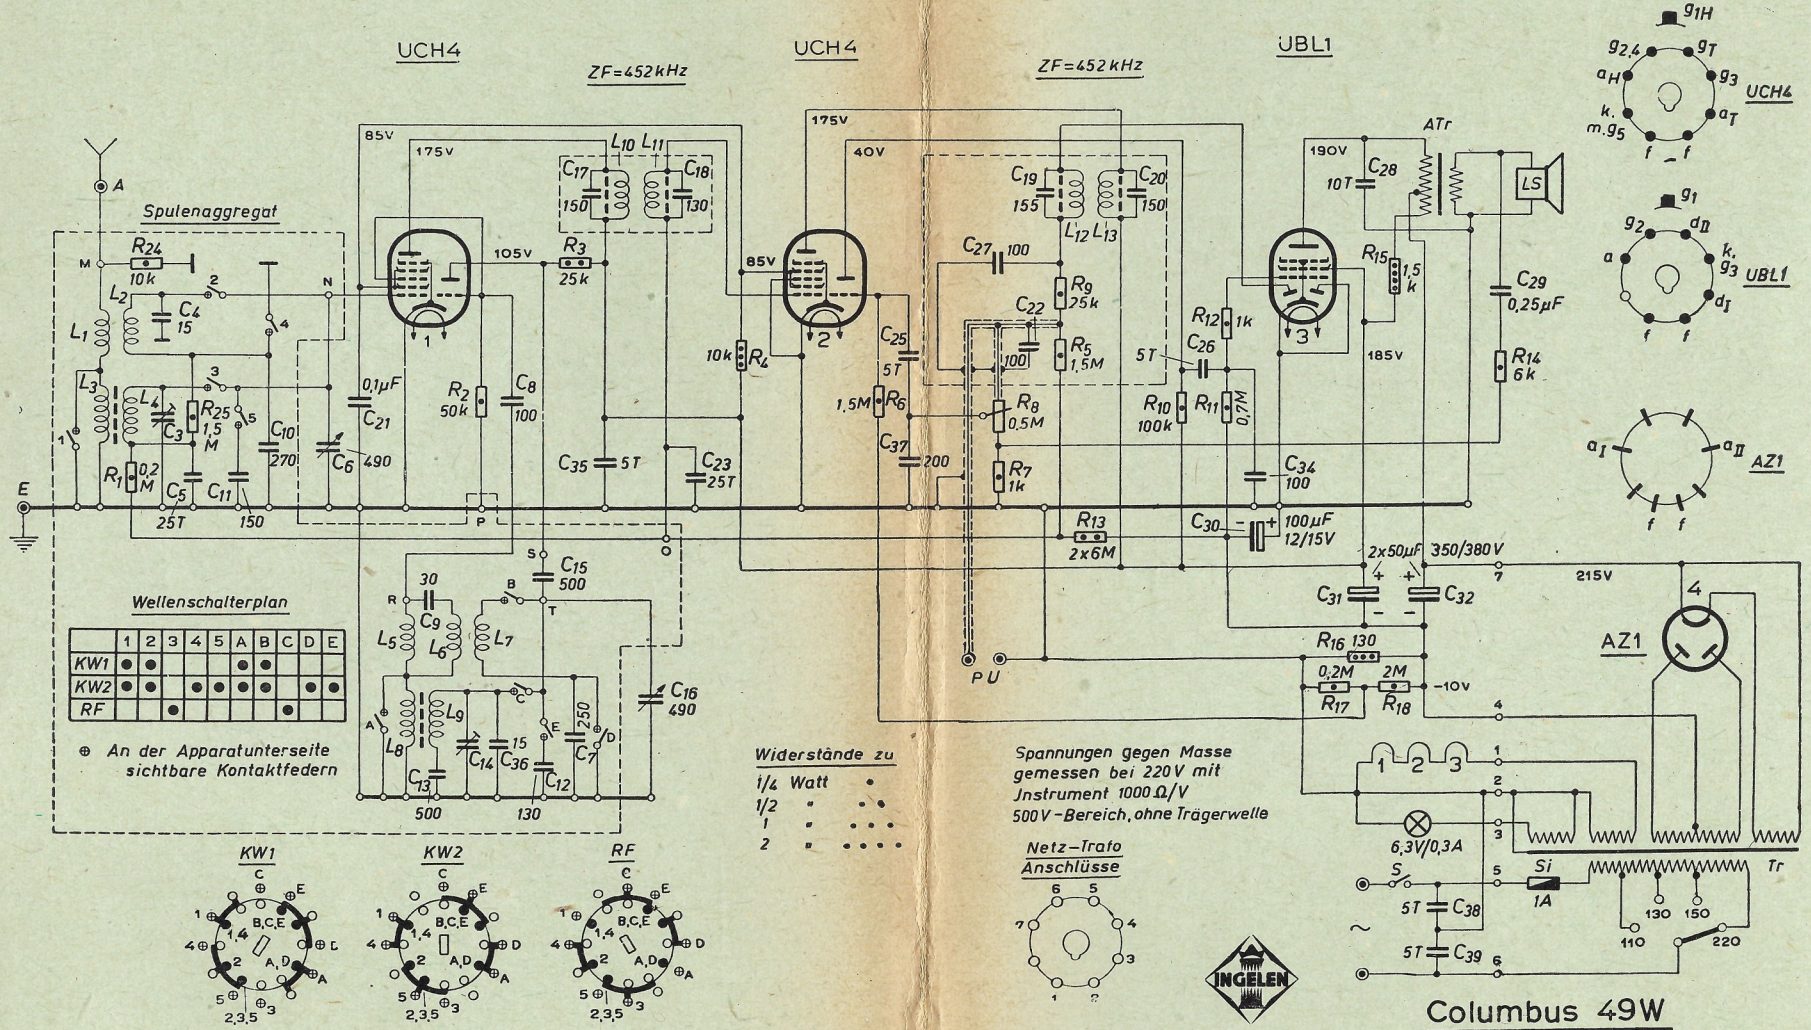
UCH4

ZF=452kHz

UCH4

ZF=452kHz

UBL1

$g_{1H}$
$g_{2,4}$ $g_T$
$a_H$ $g_3$
k, m.$g_5$ $a_T$
f f
UCH4

$g_1$
$g_2$ $d_{II}$
a k, $g_3$
$d_I$
f f
UBL1

$a_I$ $a_{II}$
f f
AZ1

A

Spulenaggregat

M
$R_{24}$
10k
$L_2$
$C_4$
15
2
4
N
$L_1$
$L_3$
$L_4$
$C_3$
$R_{25}$
1,5 M
3
5
$C_{10}$
270
1
$R_1$
0,2 M
$C_5$
25T
$C_{11}$
150
E

85V
175V
105V
$R_3$
25k
$C_{17}$
150
$L_{10}$ $L_{11}$
$C_{18}$
130
0,1µF
$C_{21}$
$C_6$
490
1
$R_2$
50k
$C_8$
100
$C_{35}$
5T
$C_{23}$
25T
P
S
$C_{15}$
500
O

175V
40V
85V
10k
$R_4$
2
$C_{25}$
5T
1,5M
$R_6$
$C_{37}$
200

$C_{19}$
155
$C_{20}$
150
$L_{12}$ $L_{13}$
$C_{27}$
100
$R_9$
25k
$C_{22}$
100
$R_5$
1,5M
$R_8$
0,5M
$R_7$
1k
$R_{13}$
2x6M

190V
$C_{28}$
10T
ATr
LS
$R_{15}$
1,5 k
$C_{29}$
0,25µF
$R_{12}$
1k
5T
$C_{26}$
3
185V
$R_{14}$
6k
$R_{10}$
100k
$R_{11}$
0,7M
$C_{34}$
100
$C_{30}$
100µF 12/15V

2x50µF
350/380V
7
215V
$C_{31}$
$C_{32}$
4
AZ1
$R_{16}$
130
0,2M
2M
-10V
$R_{17}$
$R_{18}$
4
1 2 3
1
2
3
6,3V/0,3A
5
Si
1A
Tr
S
5T
$C_{38}$
5T
$C_{39}$
6
130
150
110
220

Wellenschalterplan

| | 1 | 2 | 3 | 4 | 5 | A | B | C | D | E |
|---|---|---|---|---|---|---|---|---|---|---|
| KW1 | ● | ● | | | | ● | ● | | | |
| KW2 | ● | ● | | ● | ● | ● | ● | | ● | ● |
| RF | | | ● | | | | ● | | | |

⊕ An der Apparatunterseite sichtbare Kontaktfedern

R
30
$C_9$
B
T
$L_5$
$L_6$
$L_7$
A
$L_8$
$L_9$
C
E
$C_{14}$
15
$C_{36}$
250
$C_7$
D
$C_{13}$
$C_{12}$
500
130
$C_{16}$
490

Widerstände zu
1/4 Watt
1/2
1
2

PU

Spannungen gegen Masse gemessen bei 220V mit Jnstrument 1000 Ω/V 500V-Bereich, ohne Trägerwelle

Netz-Trafo Anschlüsse
6 5
7 4
3
1 2

KW1
C
1 E
4 1,4 B,C,E D
2 A,D
5 A
3
2,3,5

KW2
C
1 E
4 1,4 B,C,E D
2 A,D
5 A
3
2,3,5

RF
C
1 E
4 1,4 B,C,E D
2 A,D
5 A
3
2,3,5

INGELEN

Columbus 49W